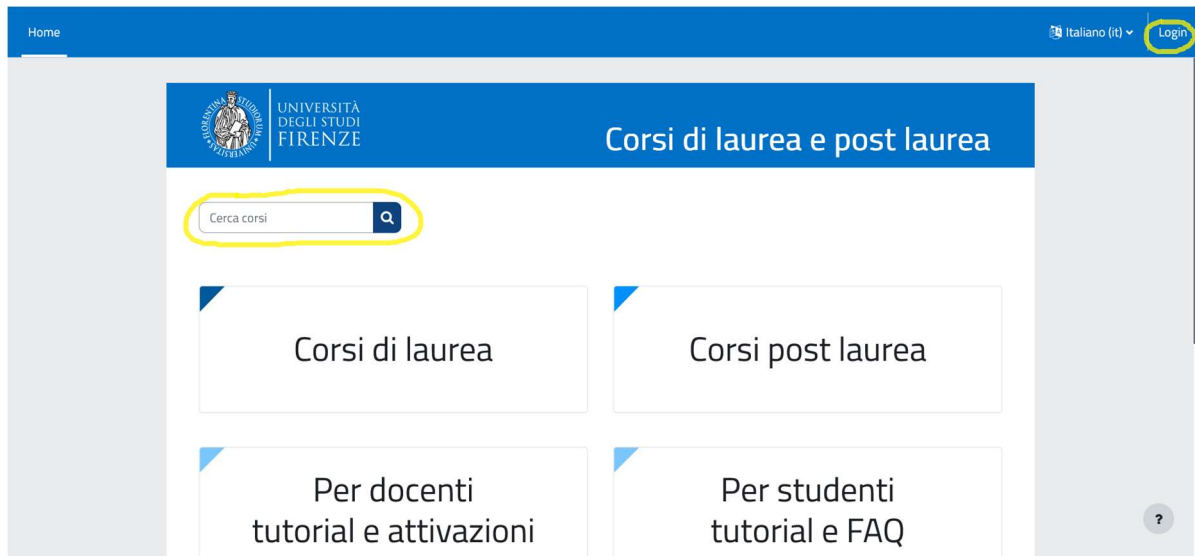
Home

Italiano (it)

Login

STUDIORUM FLORENTINA UNIVERSITAS

UNIVERSITÀ DEGLI STUDI FIRENZE

Corsi di laurea e post laurea

Cerca corsi

Corsi di laurea

Corsi post laurea

Per docenti tutorial e attivazioni

Per studenti tutorial e FAQ

?